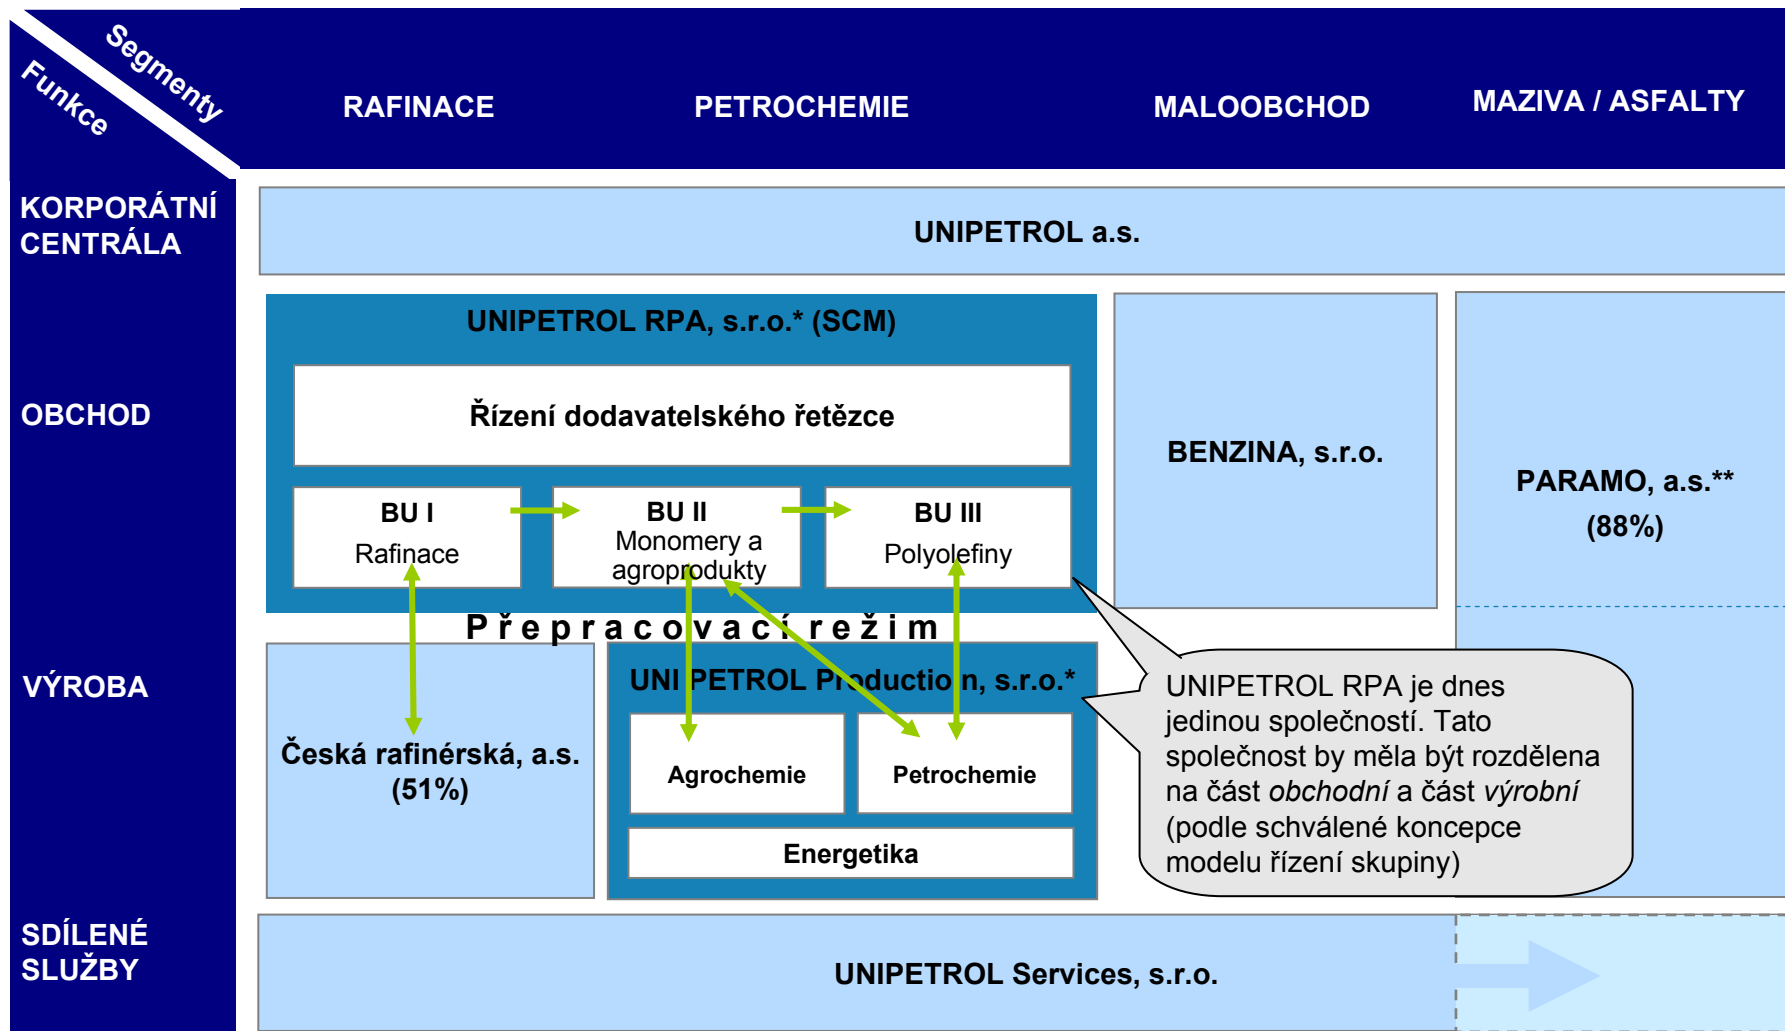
Segmenty
Funkce

RAFINACE

PETROCHEMIE

MALOOBCHOD

MAZIVA / ASFALTY

KORPORÁTNÍ CENTRÁLA

UNIPETROL a.s.

OBCHOD

UNIPETROL RPA, s.r.o.* (SCM)

Řízení dodavatelského řetězce

BU I
Rafinace

BU II
Monomery a agroprodukty

BU III
Polyolefiny

BENZINA, s.r.o.

PARAMO, a.s.**
(88%)

Přepracovací režim

VÝROBA

Česká rafinérská, a.s.
(51%)

UNIPETROL Production, s.r.o.*

Agrochemie

Petrochemie

Energetika

UNIPETROL RPA je dnes jedinou společností. Tato společnost by měla být rozdělena na část *obchodní* a část *výrobní* (podle schválené koncepce modelu řízení skupiny)

SDÍLENÉ SLUŽBY

UNIPETROL Services, s.r.o.